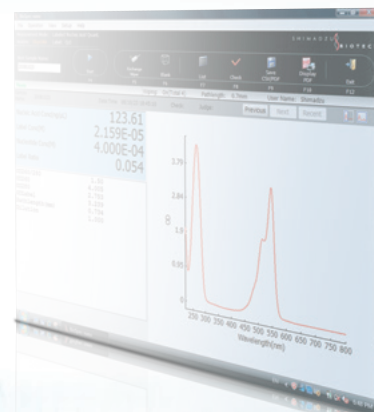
SHIMADZU BIOTECH

Save CSV/PDF

Display PDF

Exit

F12

Previous

User Name: Shimadzu

123.61

2.159E-05

4.000E-04

0.054

3.76

2.84

1.9

0.95

OD

250 300 350 400 450 500 550 600 650 700 750 800

Wavelength(nm)